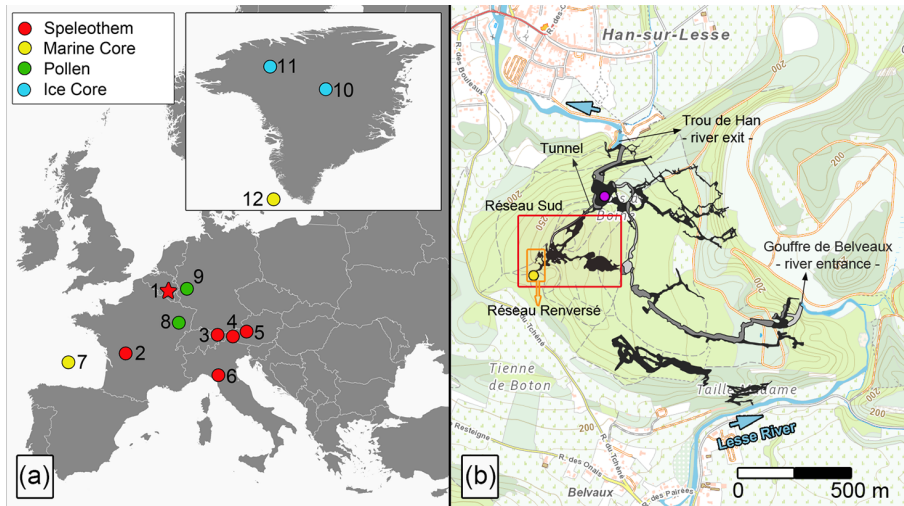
Speleothem
Marine Core
Pollen
Ice Core
11
10
12
9
1
8
3
4
5
2
7
6
(a)

Han-sur-Lesse
R. des Grottes
R. des Bruneaux
Trou de Han - river exit -
Tunnel
Réseau Sud
Dôme
Gouffre de Belveaux - river entrance -
Réseau Renversé
Tienne de Boton
Taille Madame
Lesse River
Resteigne
R. des Onais
R. des Paireés
Belvaux
200
250
0
500 m
(b)